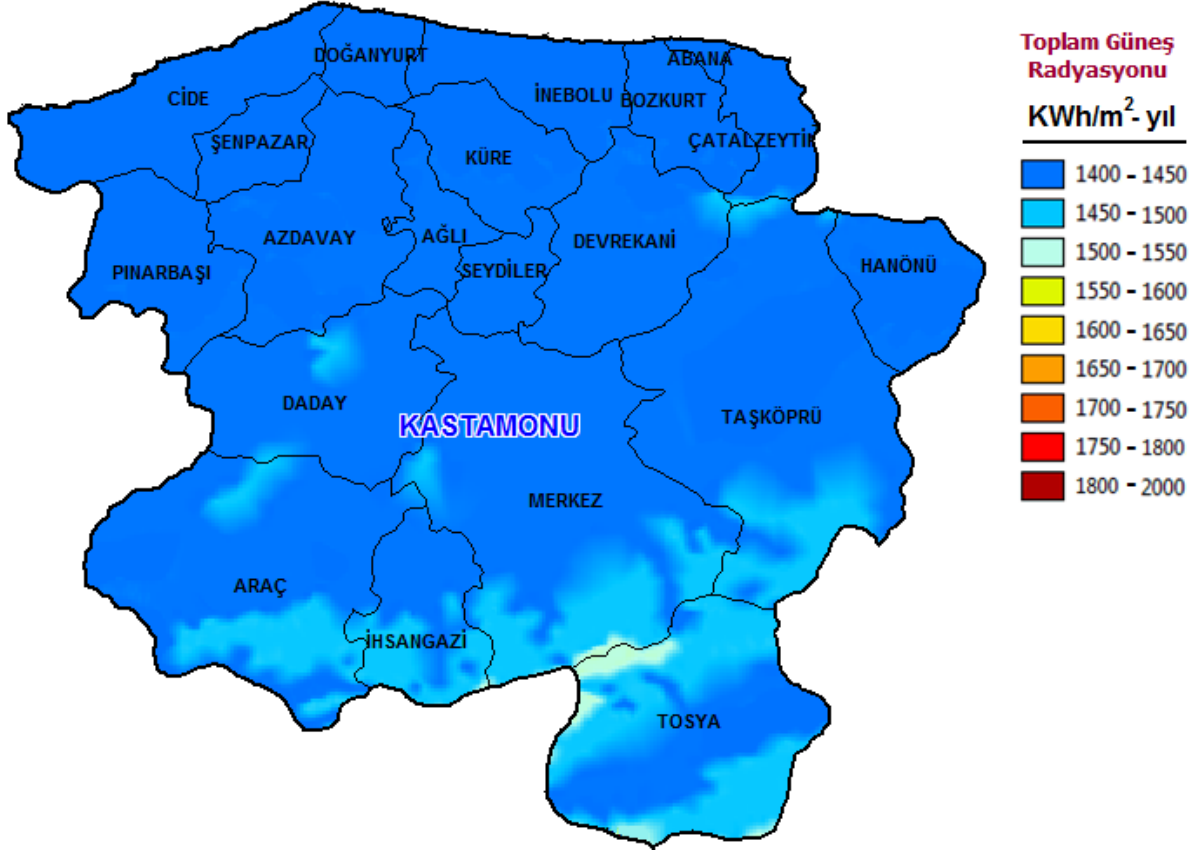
DOĞANYURT
ABANA
CİDE
İNEBOLU
BOZKURT
ŞENPAZAR
KÜRE
ÇATALZEYTİN
AZDAVAY
AĞLI
DEVREKANİ
SEYDİLER
HANÖNÜ
PINARBAŞI
DADAY
KASTAMONU
TAŞKÖPRÜ
MERKEZ
ARAÇ
İHSANGAZİ
TOSYA

Toplam Güneş Radyasyonu
KWh/m$^2$- yıl
1400 - 1450
1450 - 1500
1500 - 1550
1550 - 1600
1600 - 1650
1650 - 1700
1700 - 1750
1750 - 1800
1800 - 2000